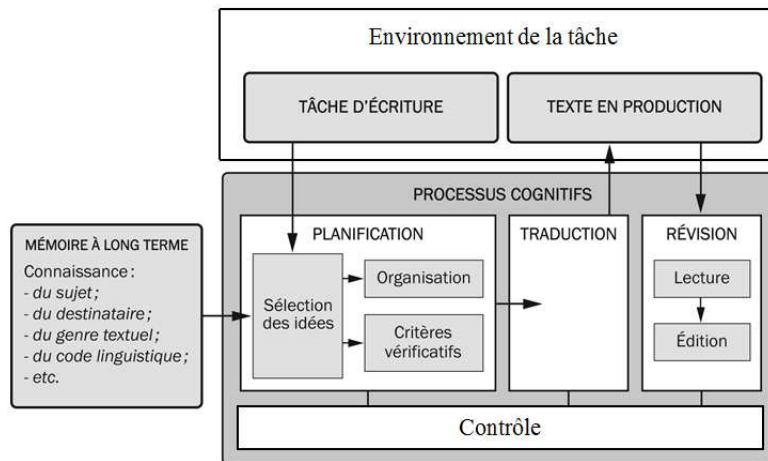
Environnement de la tâche

TÂCHE D'ÉCRITURE

TEXTE EN PRODUCTION

PROCESSUS COGNITIFS

MÉMOIRE À LONG TERME
Connaissance :
- du sujet ;
- du destinataire ;
- du genre textuel ;
- du code linguistique ;
- etc.

PLANIFICATION

Sélection des idées

Organisation

Critères vérificatifs

TRADUCTION

RÉVISION

Lecture

Édition

Contrôle